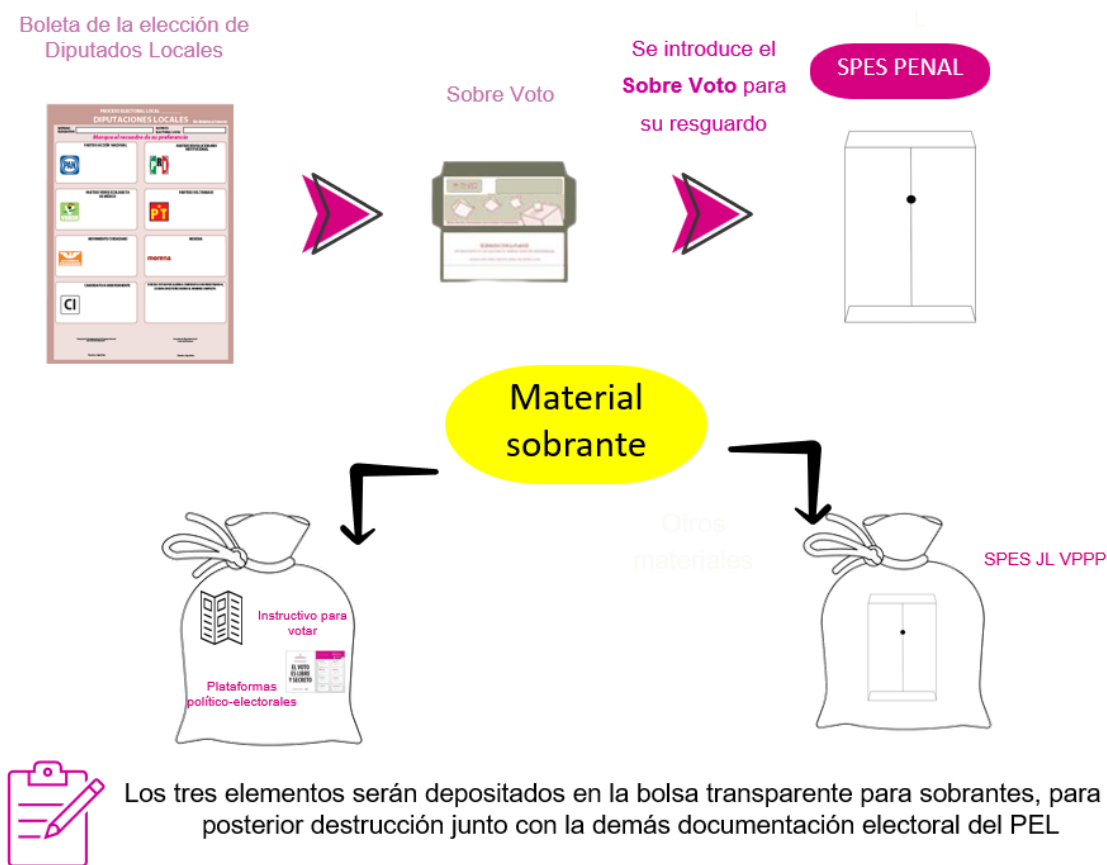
Boleta de la elección de Diputados Locales

PROCESO ELECTORAL LOCAL
DIPUTACIONES LOCALES
Marque el recuadro de su preferencia

PAN
PRI
PT
morena
CI

Sobre Voto

Se introduce el **Sobre Voto** para su resguardo

SPES PENAL

Material sobrante

Otros materiales

SPES JL VPPP

Instructivo para votar

EL VOTO ES LIBRE Y SECRETO

Plataformas político-electorales

Los tres elementos serán depositados en la bolsa transparente para sobrantes, para posterior destrucción junto con la demás documentación electoral del PEL